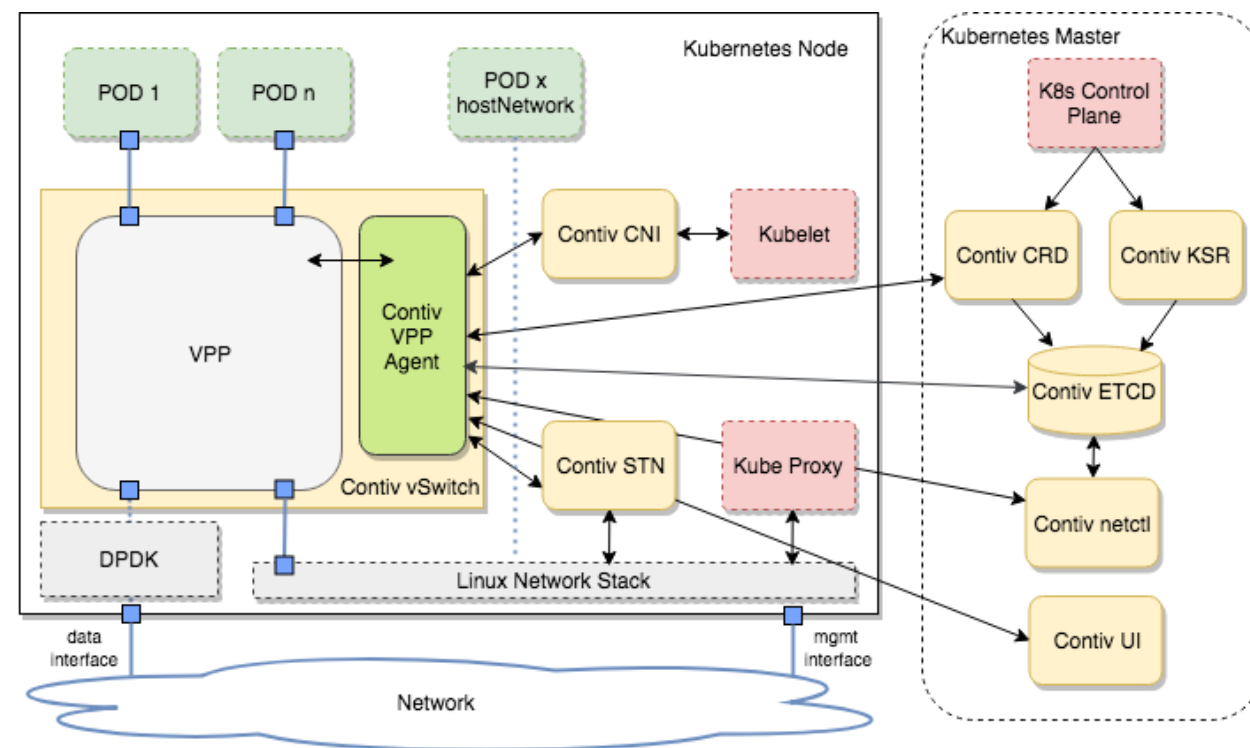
Kubernetes Node

POD 1

POD n

POD x
hostNetwork

VPP

Contiv
VPP
Agent

Contiv vSwitch

Contiv CNI

Kubelet

Contiv STN

Kube Proxy

DPDK

Linux Network Stack

data
interface

mgmt
interface

Network

Kubernetes Master

K8s Control
Plane

Contiv CRD

Contiv KSR

Contiv ETCD

Contiv netctl

Contiv UI